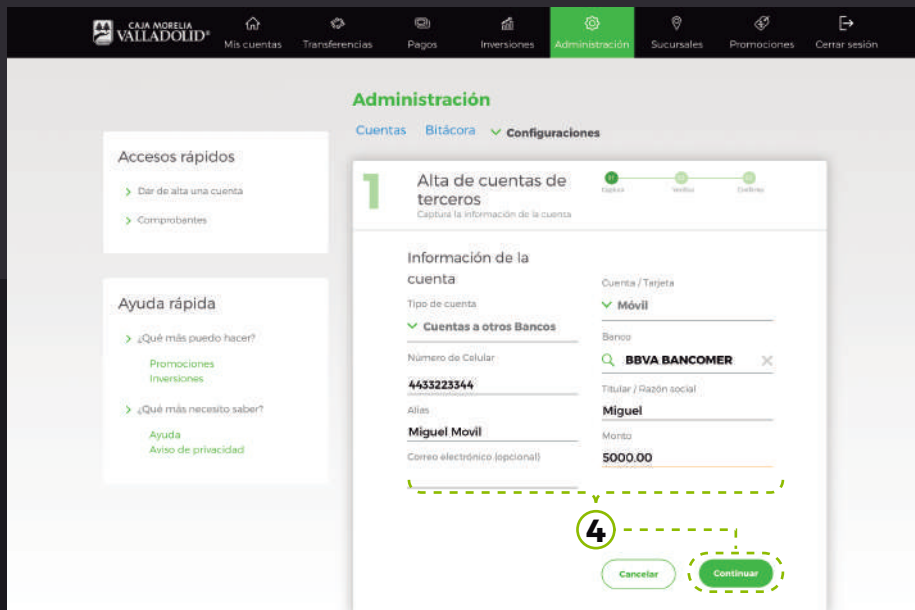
CAJA MORELIA VALLADOLID®

Mis cuentas
Transferencias
Pagos
Inversiones
Administración
Sucursales
Promociones
Cerrar sesión

Administración

Cuentas
Bitácora
Configuraciones

Accesos rápidos

Dar de alta una cuenta
Comprobantes

Ayuda rápida

¿Qué más puedo hacer?
Promociones
Inversiones

¿Qué más necesito saber?
Ayuda
Aviso de privacidad

1

Alta de cuentas de terceros
Captura la información de la cuenta

Captura
Verifica
Confirma

Información de la cuenta

Tipo de cuenta
Cuentas a otros Bancos

Número de Celular
4433223344

Alias
Miguel Movil

Correo electrónico (opcional)

Cuenta / Tarjeta
Móvil

Banco
BBVA BANCOMER

Titular / Razón social
Miguel

Monto
5000.00

4

Cancelar
Continuar